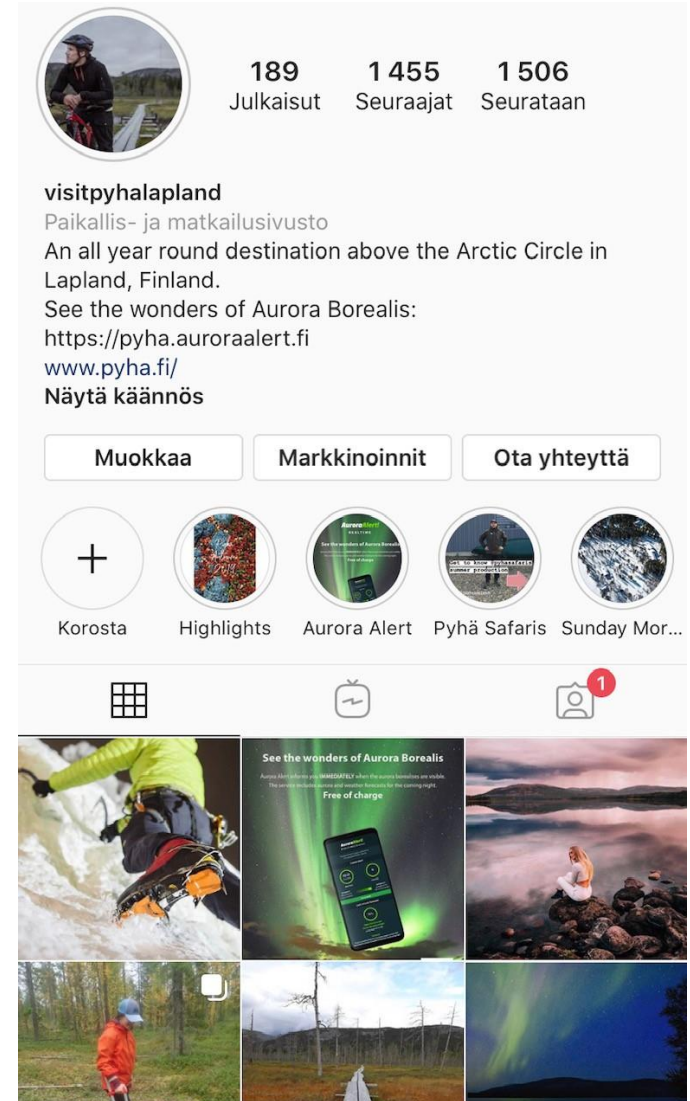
189
Julkaisut

1 455
Seuraajat

1 506
Seurataan

visitpyhalapland
Paikallis- ja matkailusivusto
An all year round destination above the Arctic Circle in Lapland, Finland.
See the wonders of Aurora Borealis:
https://pyha.auroraalert.fi
www.pyha.fi/
Näytä käännös

Muokkaa | Markkinoinnit | Ota yhteyttä

Korosta
Highlights
Aurora Alert
Pyhä Safaris
Sunday Mor...

1

See the wonders of Aurora Borealis
Aurora Alert informs you IMMEDIATELY when the aurora borealises are visible. The service includes aurora and weather forecasts for the coming night.
Free of charge